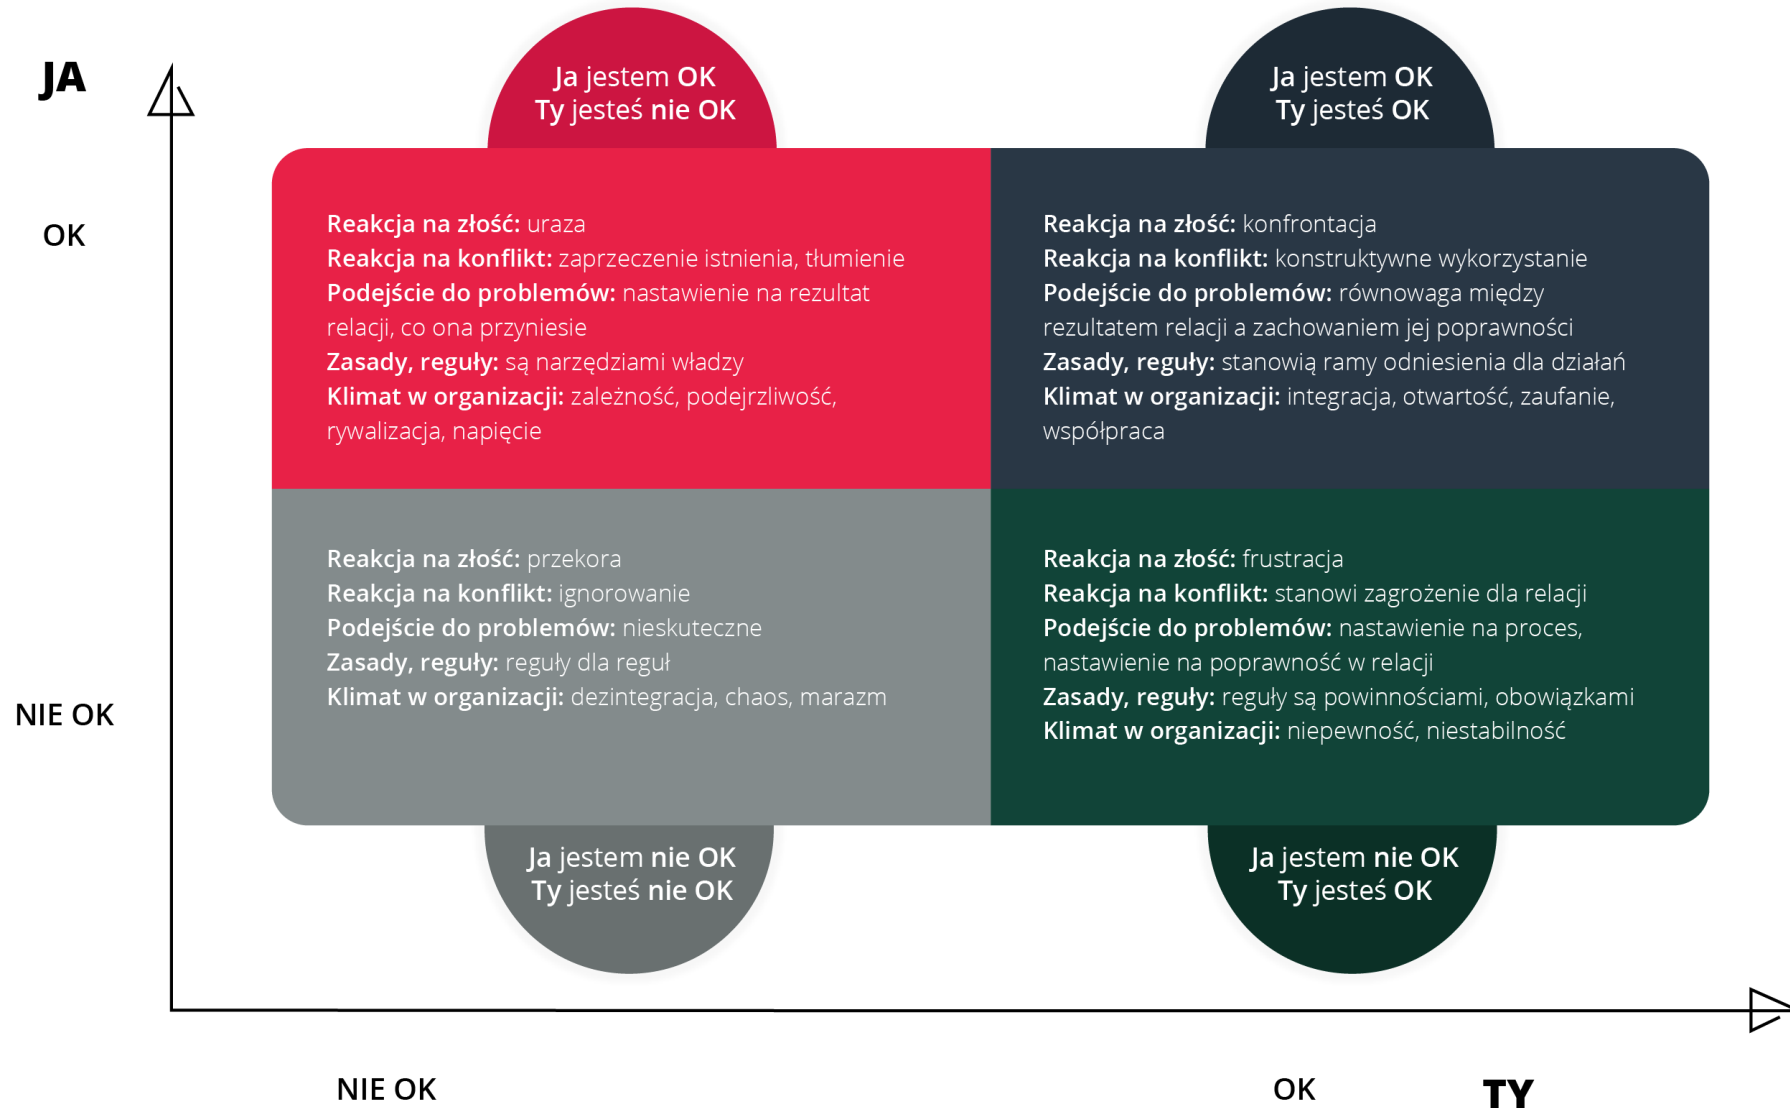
JA

OK

NIE OK

Ja jestem OK
Ty jesteś nie OK

Ja jestem OK
Ty jesteś OK

**Reakcja na złość:** uraza
**Reakcja na konflikt:** zaprzeczenie istnienia, tłumienie
**Podejście do problemów:** nastawienie na rezultat relacji, co ona przyniesie
**Zasady, reguły:** są narzędziami władzy
**Klimat w organizacji:** zależność, podejrzliwość, rywalizacja, napięcie

**Reakcja na złość:** konfrontacja
**Reakcja na konflikt:** konstruktywne wykorzystanie
**Podejście do problemów:** równowaga między rezultatem relacji a zachowaniem jej poprawności
**Zasady, reguły:** stanowią ramy odniesienia dla działań
**Klimat w organizacji:** integracja, otwartość, zaufanie, współpraca

**Reakcja na złość:** przekora
**Reakcja na konflikt:** ignorowanie
**Podejście do problemów:** nieskuteczne
**Zasady, reguły:** reguły dla reguł
**Klimat w organizacji:** dezintegracja, chaos, marazm

**Reakcja na złość:** frustracja
**Reakcja na konflikt:** stanowi zagrożenie dla relacji
**Podejście do problemów:** nastawienie na proces, nastawienie na poprawność w relacji
**Zasady, reguły:** reguły są powinnościami, obowiązkami
**Klimat w organizacji:** niepewność, niestabilność

Ja jestem nie OK
Ty jesteś nie OK

Ja jestem nie OK
Ty jesteś OK

NIE OK

OK

TY